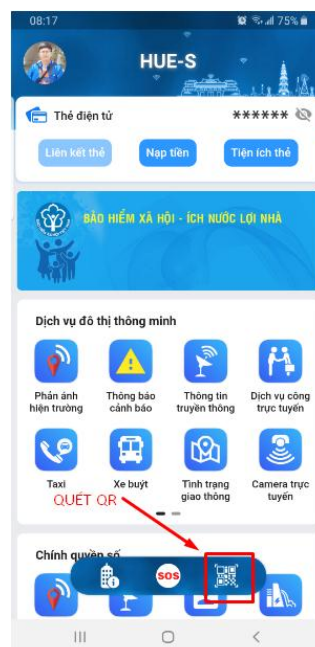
08:17
75%
HUE-S
Thẻ điện tử
******
Liên kết thẻ
Nạp tiền
Tiện ích thẻ
BẢO HIỂM XÃ HỘI - ÍCH NƯỚC LỢI NHÀ
Dịch vụ đô thị thông minh
Phản ánh hiện trường
Thông báo cảnh báo
Thông tin truyền thông
Dịch vụ công trực tuyến
Taxi
Xe buýt
Tình trạng giao thông
Camera trực tuyến
QUÉT QR
Chính quyền số
SOS